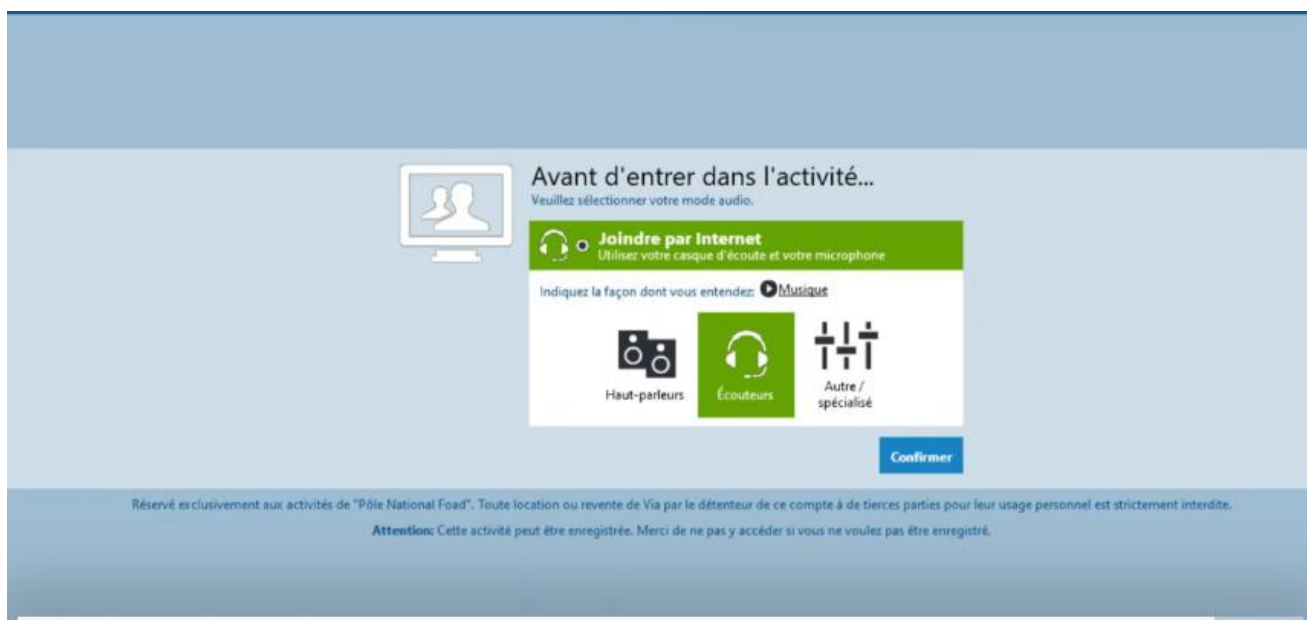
Avant d'entrer dans l'activité...
Veuillez sélectionner votre mode audio.

Joindre par Internet
Utilisez votre casque d'écoute et votre microphone

Indiquez la façon dont vous entendez: Musique

Haut-parleurs

Écouteurs

Autre / spécialisé

Confirmer

Réservé exclusivement aux activités de "Pôle National Foad". Toute location ou revente de Via par le détenteur de ce compte à de tierces parties pour leur usage personnel est strictement interdite.

Attention: Cette activité peut être enregistrée. Merci de ne pas y accéder si vous ne voulez pas être enregistré.